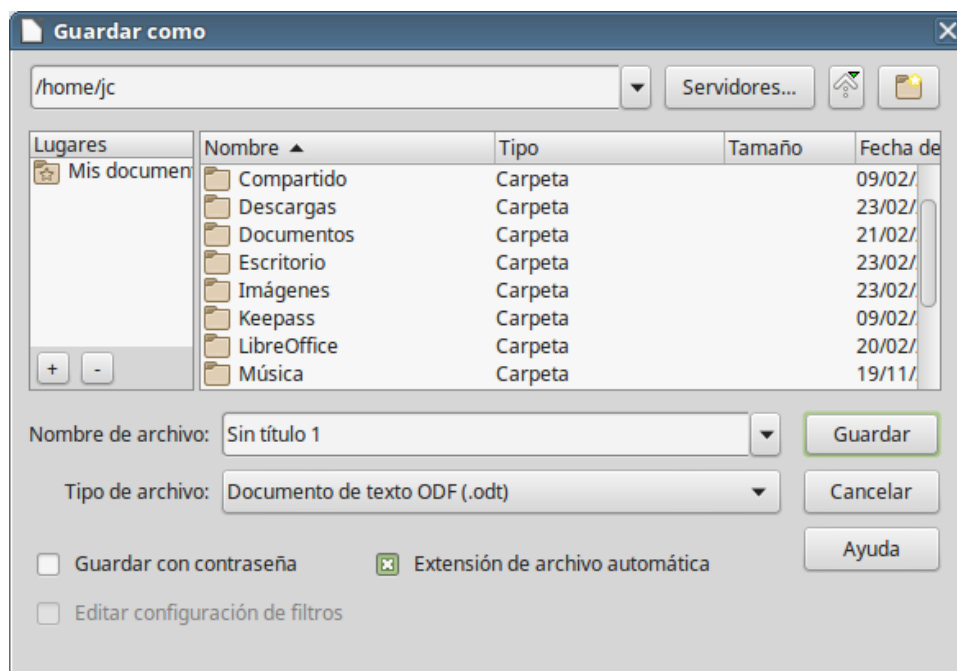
Guardar como

/home/jc

Servidores...

| Lugares |
|---|
| Mis documen |

+ -

| Nombre ▲ | Tipo | Tamaño | Fecha de |
|---|---|---|---|
| Compartido | Carpeta | | 09/02/ |
| Descargas | Carpeta | | 23/02/ |
| Documentos | Carpeta | | 21/02/ |
| Escritorio | Carpeta | | 23/02/ |
| Imágenes | Carpeta | | 23/02/ |
| Keepass | Carpeta | | 09/02/ |
| LibreOffice | Carpeta | | 20/02/ |
| Música | Carpeta | | 19/11/ |

Nombre de archivo: Sin título 1

Guardar

Tipo de archivo: Documento de texto ODF (.odt)

Cancelar

Ayuda

Guardar con contraseña

Extensión de archivo automática

Editar configuración de filtros